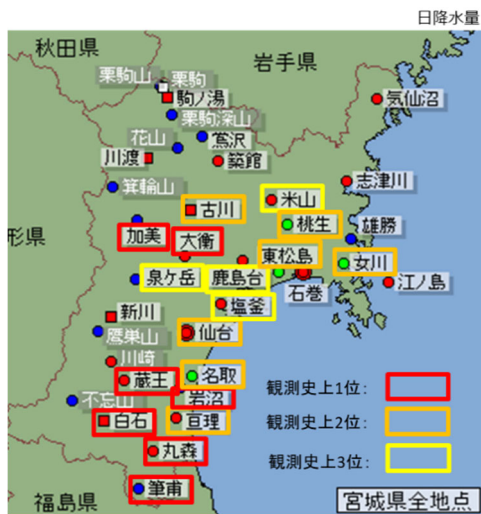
日降水量

秋田県
岩手県
栗駒山
栗駒
駒ノ湯
栗駒深山
花山
築沢
川渡
築館
気仙沼
箕輪山
志津川
古川
米山
加美
大衡
桃生
雄勝
形県
東松島
女川
泉ケ岳
鹿島台
石巻
江ノ島
新川
塩釜
鷹巣山
仙台
川崎
名取
蔵王
岩沼
不忘山
白石
亘理
丸森
福島県
筆甫
観測史上1位：
観測史上2位：
観測史上3位：
宮城県全地点